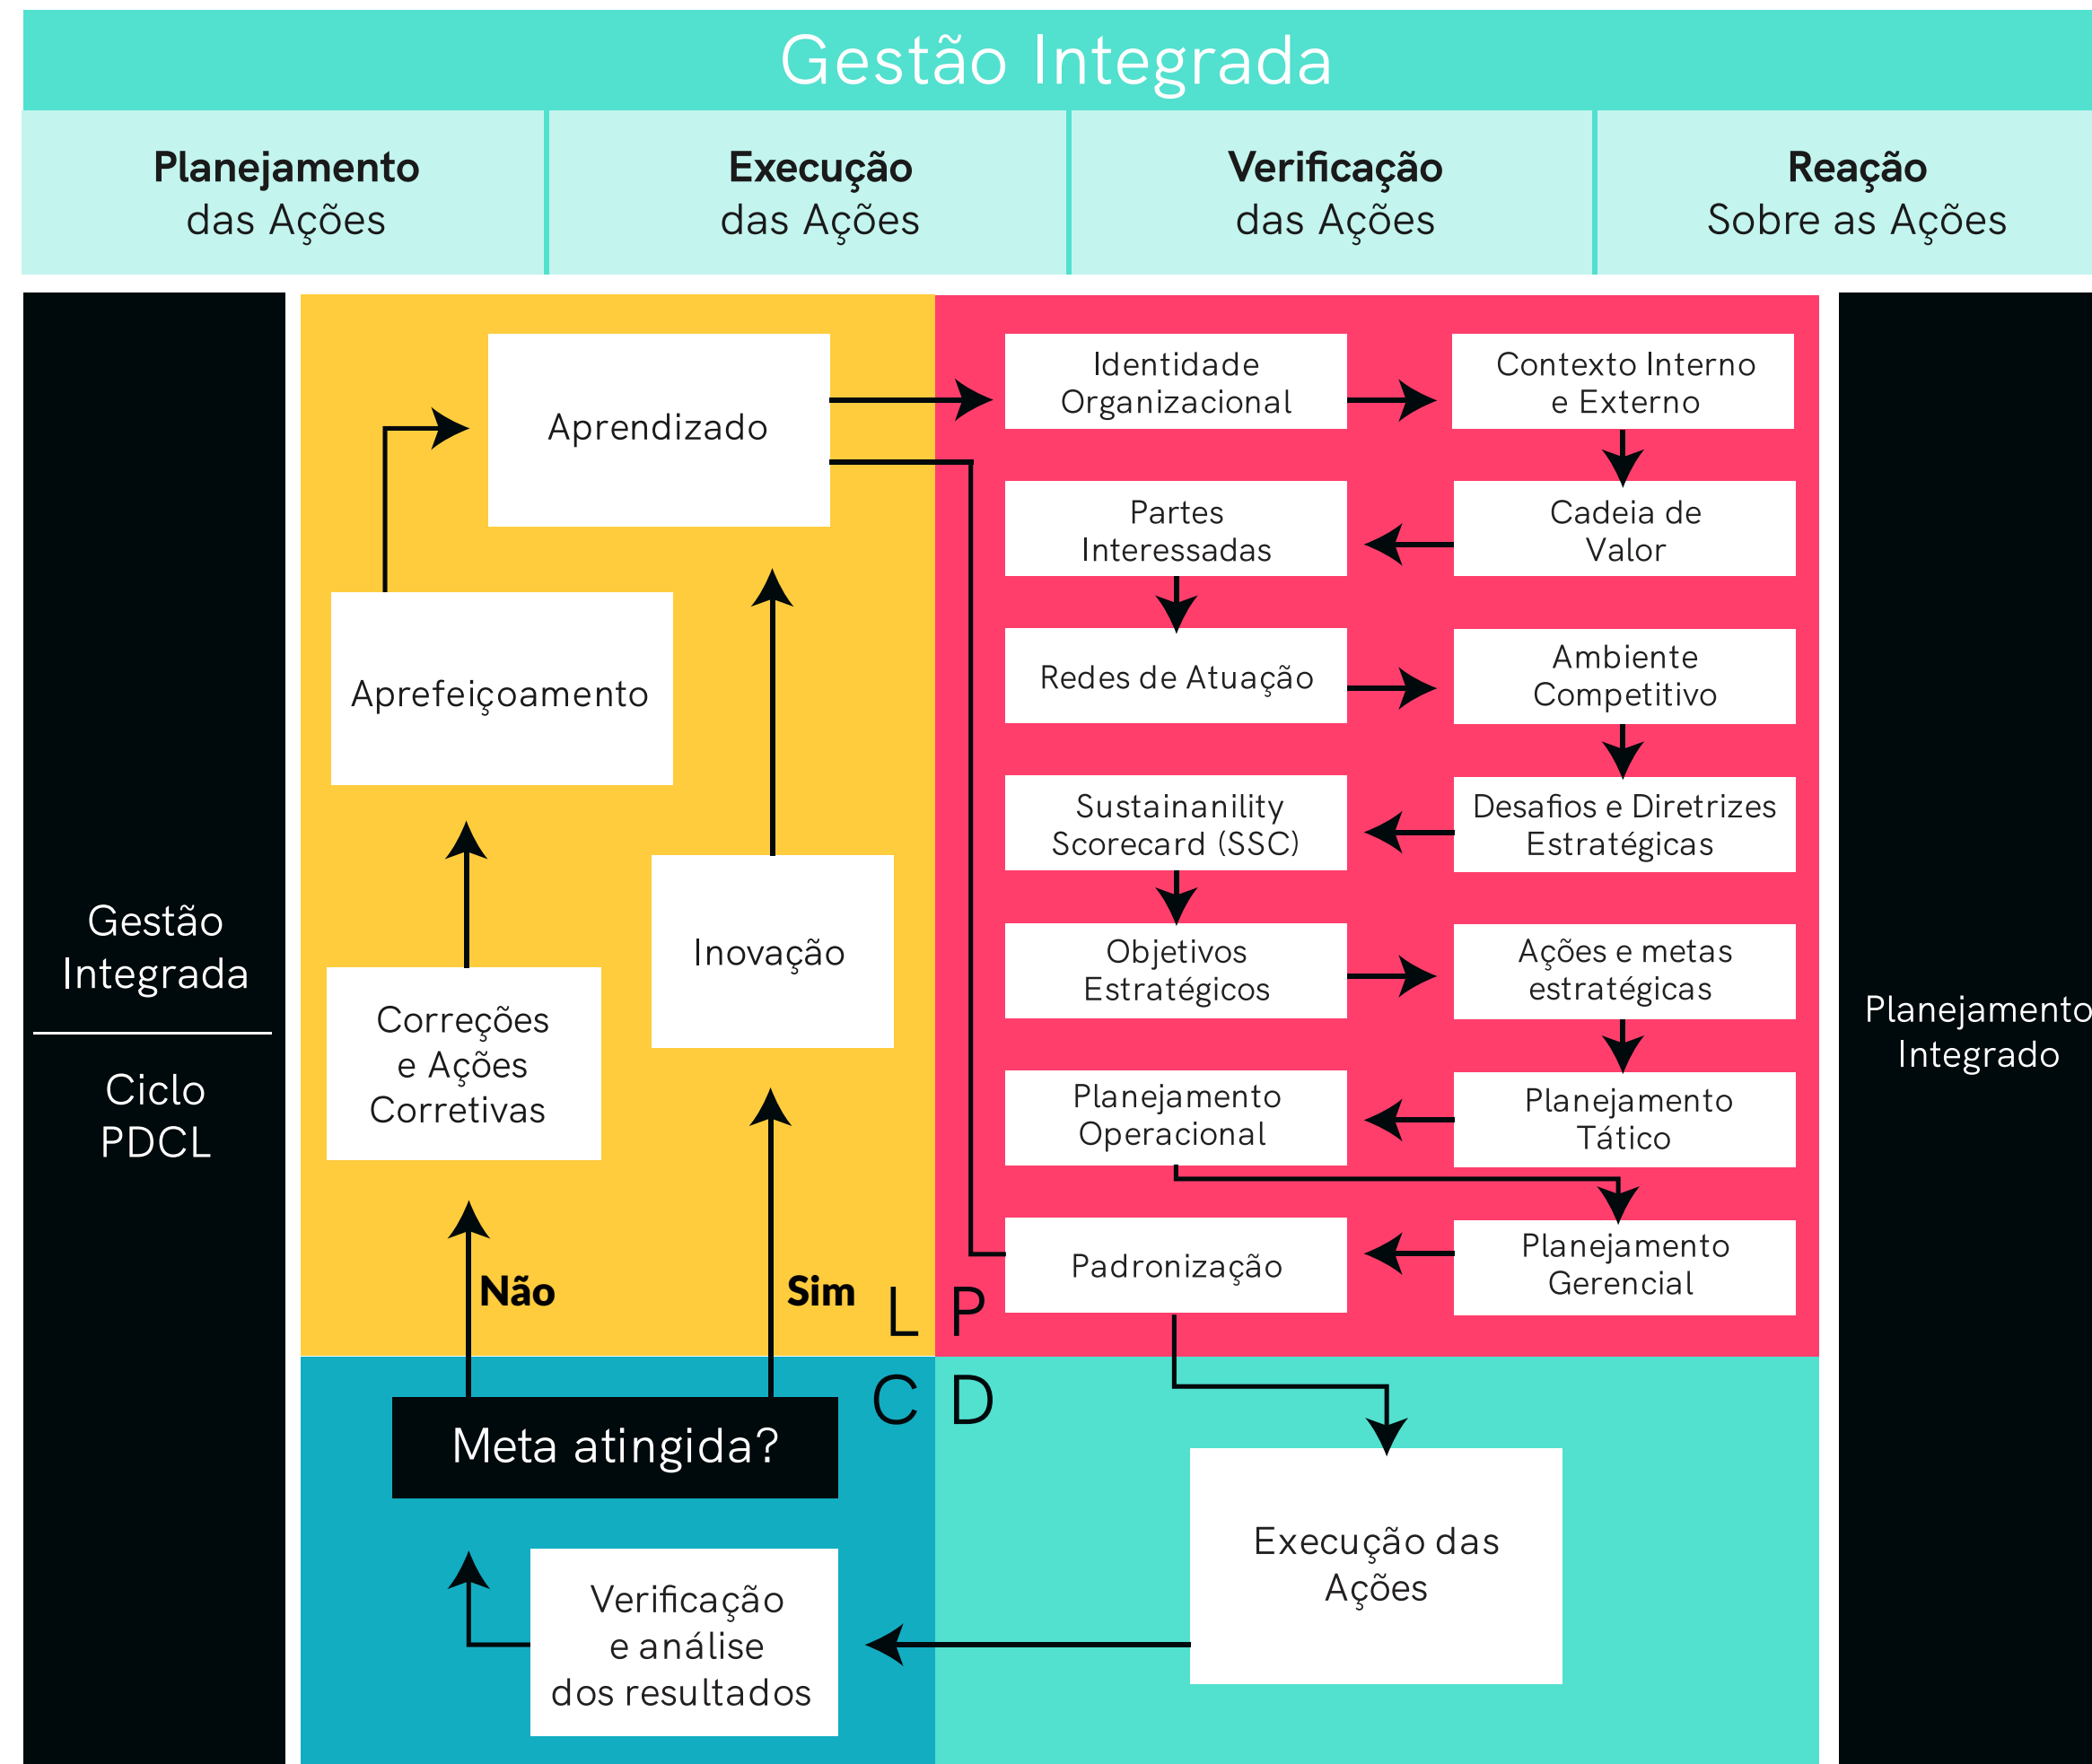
Gestão Integrada

**Planejamento** das Ações

**Execução** das Ações

**Verificação** das Ações

**Reação** Sobre as Ações

Gestão Integrada

Ciclo PDCL

Aprendizado

Aprefeiçoamento

Inovação

Correções e Ações Corretivas

**Não**

**Sim**

L

P

Identidade Organizacional

Contexto Interno e Externo

Partes Interessadas

Cadeia de Valor

Redes de Atuação

Ambiente Competitivo

Sustainanility Scorecard (SSC)

Desafios e Diretrizes Estratégicas

Objetivos Estratégicos

Ações e metas estratégicas

Planejamento Operacional

Planejamento Tático

Padronização

Planejamento Gerencial

C

D

Meta atingida?

Verificação e análise dos resultados

Execução das Ações

Planejamento Integrado